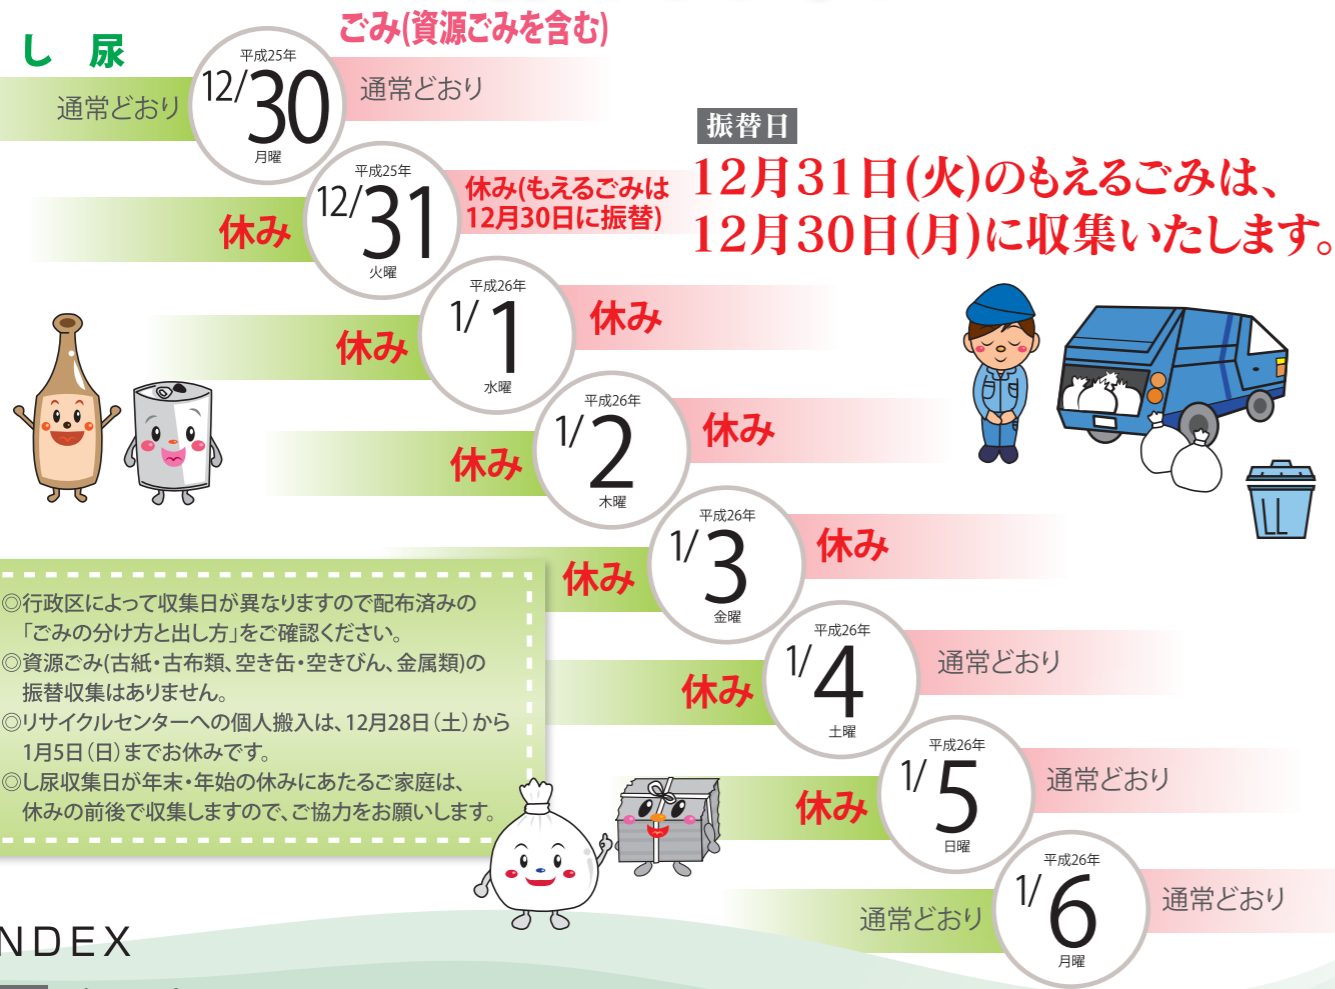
し　尿

ごみ(資源ごみを含む)

通常どおり
平成25年
12/30
月曜
通常どおり

休み
平成25年
12/31
火曜
休み(もえるごみは12月30日に振替)

振替日
12月31日(火)のもえるごみは、12月30日(月)に収集いたします。

休み
平成26年
1/1
水曜
休み

休み
平成26年
1/2
木曜
休み

休み
平成26年
1/3
金曜
休み

休み
平成26年
1/4
土曜
通常どおり

休み
平成26年
1/5
日曜
通常どおり

通常どおり
平成26年
1/6
月曜
通常どおり

◎行政区によって収集日が異なりますので配布済みの「ごみの分け方と出し方」をご確認ください。
◎資源ごみ(古紙・古布類、空き缶・空きびん、金属類)の振替収集はありません。
◎リサイクルセンターへの個人搬入は、12月28日(土)から1月5日(日)までお休みです。
◎し尿収集日が年末・年始の休みにあたるご家庭は、休みの前後で収集しますので、ご協力をお願いします。

NDEX